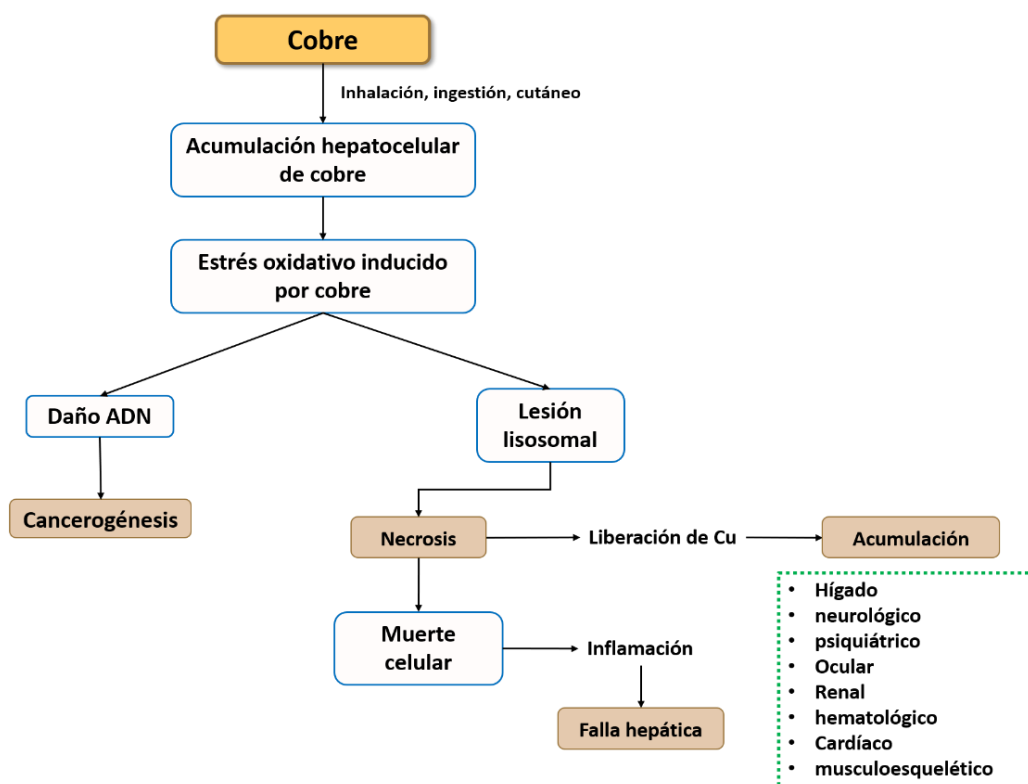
Cobre

Inhalación, ingestión, cutáneo

Acumulación hepatocelular de cobre

Estrés oxidativo inducido por cobre

Daño ADN

Lesión lisosomal

Cancerogénesis

Necrosis

Liberación de Cu

Acumulación

- Hígado
- neurológico
- psiquiátrico
- Ocular
- Renal
- hematológico
- Cardíaco
- musculoesquelético

Muerte celular

Inflamación

Falla hepática